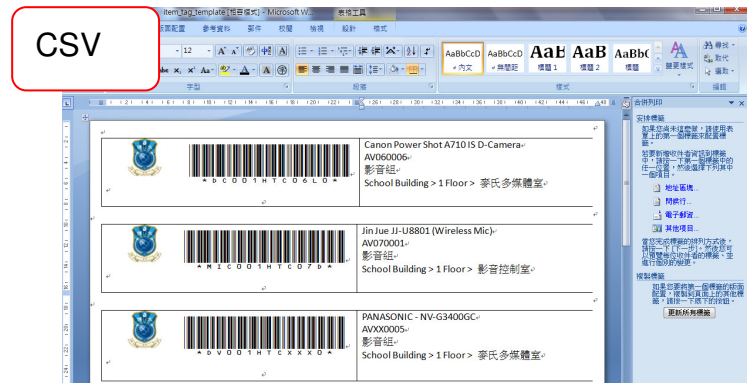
CSV

item_tag_template [相容模式] - Microsoft W... 表格工具

版面配置 參考資料 郵件 校閱 檢視 設計 版面配置

12

AaBbCcD AaBbCcD AaB AaB AaBbC

內文 無間距 標題 1 標題 2 標題

變更樣式

尋找 取代 選取

字型 段落 樣式 編輯

合併列印

安排標籤

如果您尚未這麼做，請使用表單上的第一個標籤來配置標籤。

若要新增收件者資訊到標籤中，請按一下第一個標籤中的任一位置，然後選擇下列其中一個項目。

地址區塊...

問候行...

電子郵遞...

其他項目...

當您完成標籤的排列方式後，請按一下 [下一步]。然後您可以預覽每位收件者的標籤，並進行個別的變更。

複製標籤

如果您要將第一個標籤的版面配置，複製到頁面上的其他標籤，請按一下底下的按鈕。

更新所有標籤

*DCOO1HTCO6LO*

Canon Power Shot A710 IS D-Camera
AV060006
影音組
School Building > 1 Floor > 麥氏多媒體室

*MICOO1HTCO7b*

Jin Jue JJ-U8801 (Wireless Mic)
AV070001
影音組
School Building > 1 Floor > 影音控制室

*DVOO1HTCXXXO*

PANASONIC - NV-G3400GC
AVXX0005
影音組
School Building > 1 Floor > 麥氏多媒體室